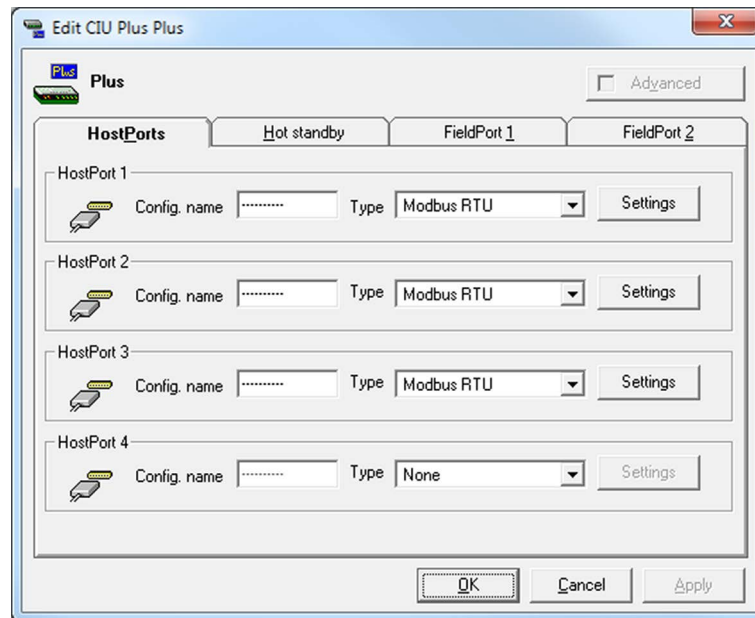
Edit CIU Plus Plus

Plus

Plus

Advanced

HostPorts

Hot standby

FieldPort 1

FieldPort 2

HostPort 1

Config. name ---------- Type Modbus RTU Settings

HostPort 2

Config. name ---------- Type Modbus RTU Settings

HostPort 3

Config. name ---------- Type Modbus RTU Settings

HostPort 4

Config. name ---------- Type None Settings

OK Cancel Apply